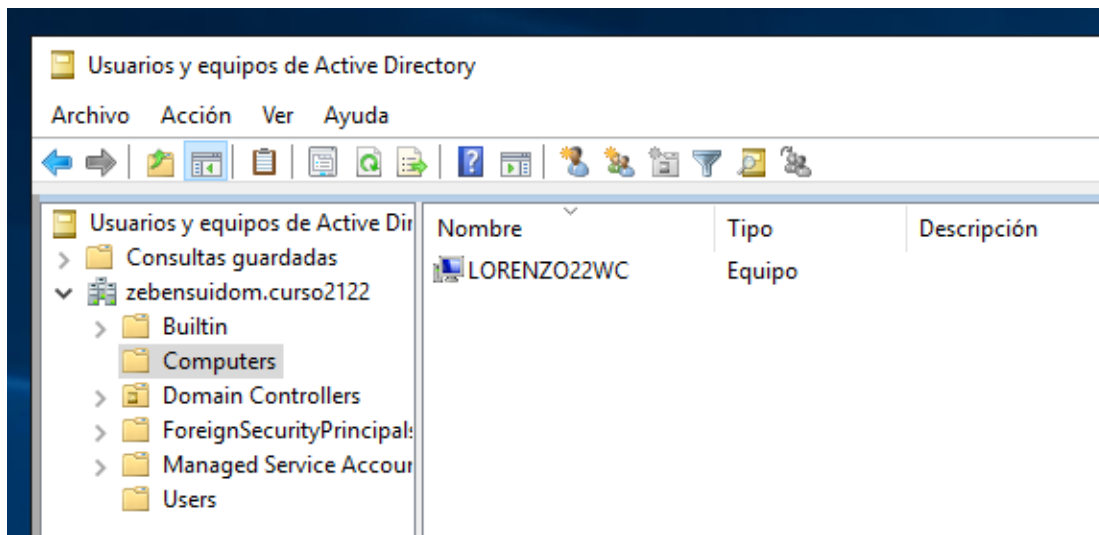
Usuarios y equipos de Active Directory

Archivo Acción Ver Ayuda

Usuarios y equipos de Active Dir
Consultas guardadas
zebensuidom.curso2122
Builtin
Computers
Domain Controllers
ForeignSecurityPrincipal
Managed Service Accour
Users

| Nombre | Tipo | Descripción |
|---|---|---|
| LORENZO22WC | Equipo | |